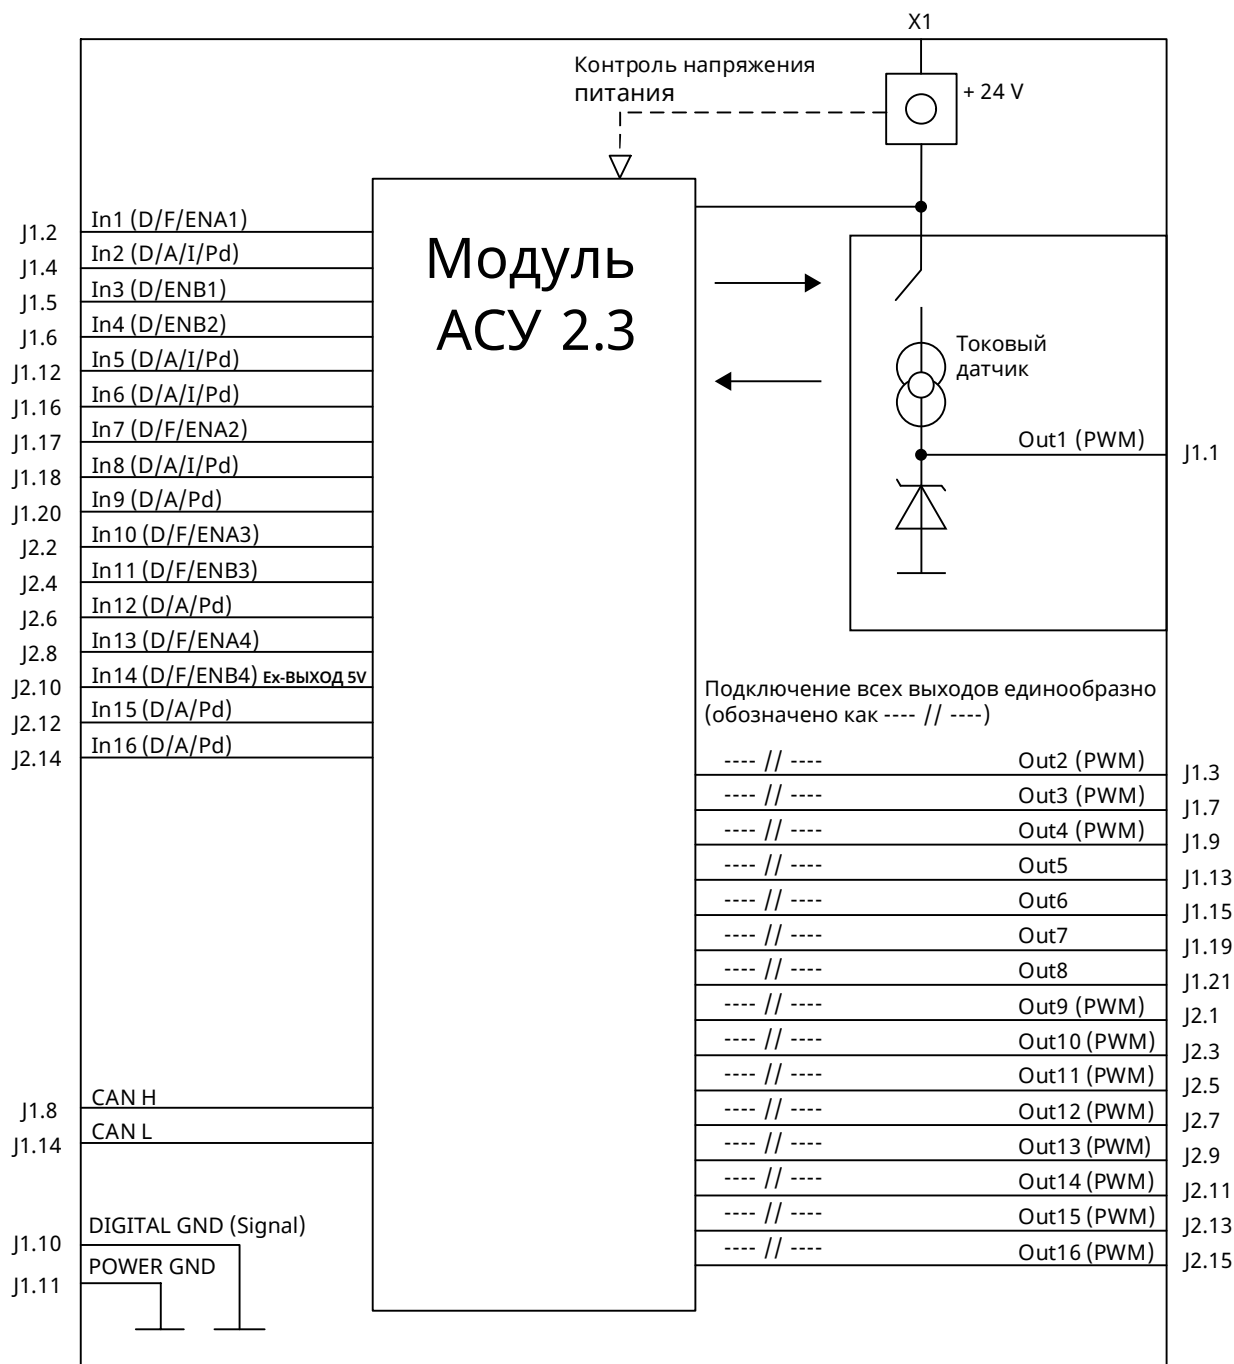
X1

Контроль напряжения питания

+ 24 V

Модуль АСУ 2.3

J1.2 In1 (D/F/ENA1)
J1.4 In2 (D/A/I/Pd)
J1.5 In3 (D/ENB1)
J1.6 In4 (D/ENB2)
J1.12 In5 (D/A/I/Pd)
J1.16 In6 (D/A/I/Pd)
J1.17 In7 (D/F/ENA2)
J1.18 In8 (D/A/I/Pd)
J1.20 In9 (D/A/Pd)
J2.2 In10 (D/F/ENA3)
J2.4 In11 (D/F/ENB3)
J2.6 In12 (D/A/Pd)
J2.8 In13 (D/F/ENA4)
J2.10 In14 (D/F/ENB4) Ex-ВЫХОД 5V
J2.12 In15 (D/A/Pd)
J2.14 In16 (D/A/Pd)

Токовый датчик

Out1 (PWM) J1.1

Подключение всех выходов единообразно (обозначено как ---- // ----)

---- // ---- Out2 (PWM) J1.3
---- // ---- Out3 (PWM) J1.7
---- // ---- Out4 (PWM) J1.9
---- // ---- Out5 J1.13
---- // ---- Out6 J1.15
---- // ---- Out7 J1.19
---- // ---- Out8 J1.21
---- // ---- Out9 (PWM) J2.1
---- // ---- Out10 (PWM) J2.3
---- // ---- Out11 (PWM) J2.5
---- // ---- Out12 (PWM) J2.7
---- // ---- Out13 (PWM) J2.9
---- // ---- Out14 (PWM) J2.11
---- // ---- Out15 (PWM) J2.13
---- // ---- Out16 (PWM) J2.15

J1.8 CAN H
J1.14 CAN L

DIGITAL GND (Signal)
J1.10
POWER GND
J1.11